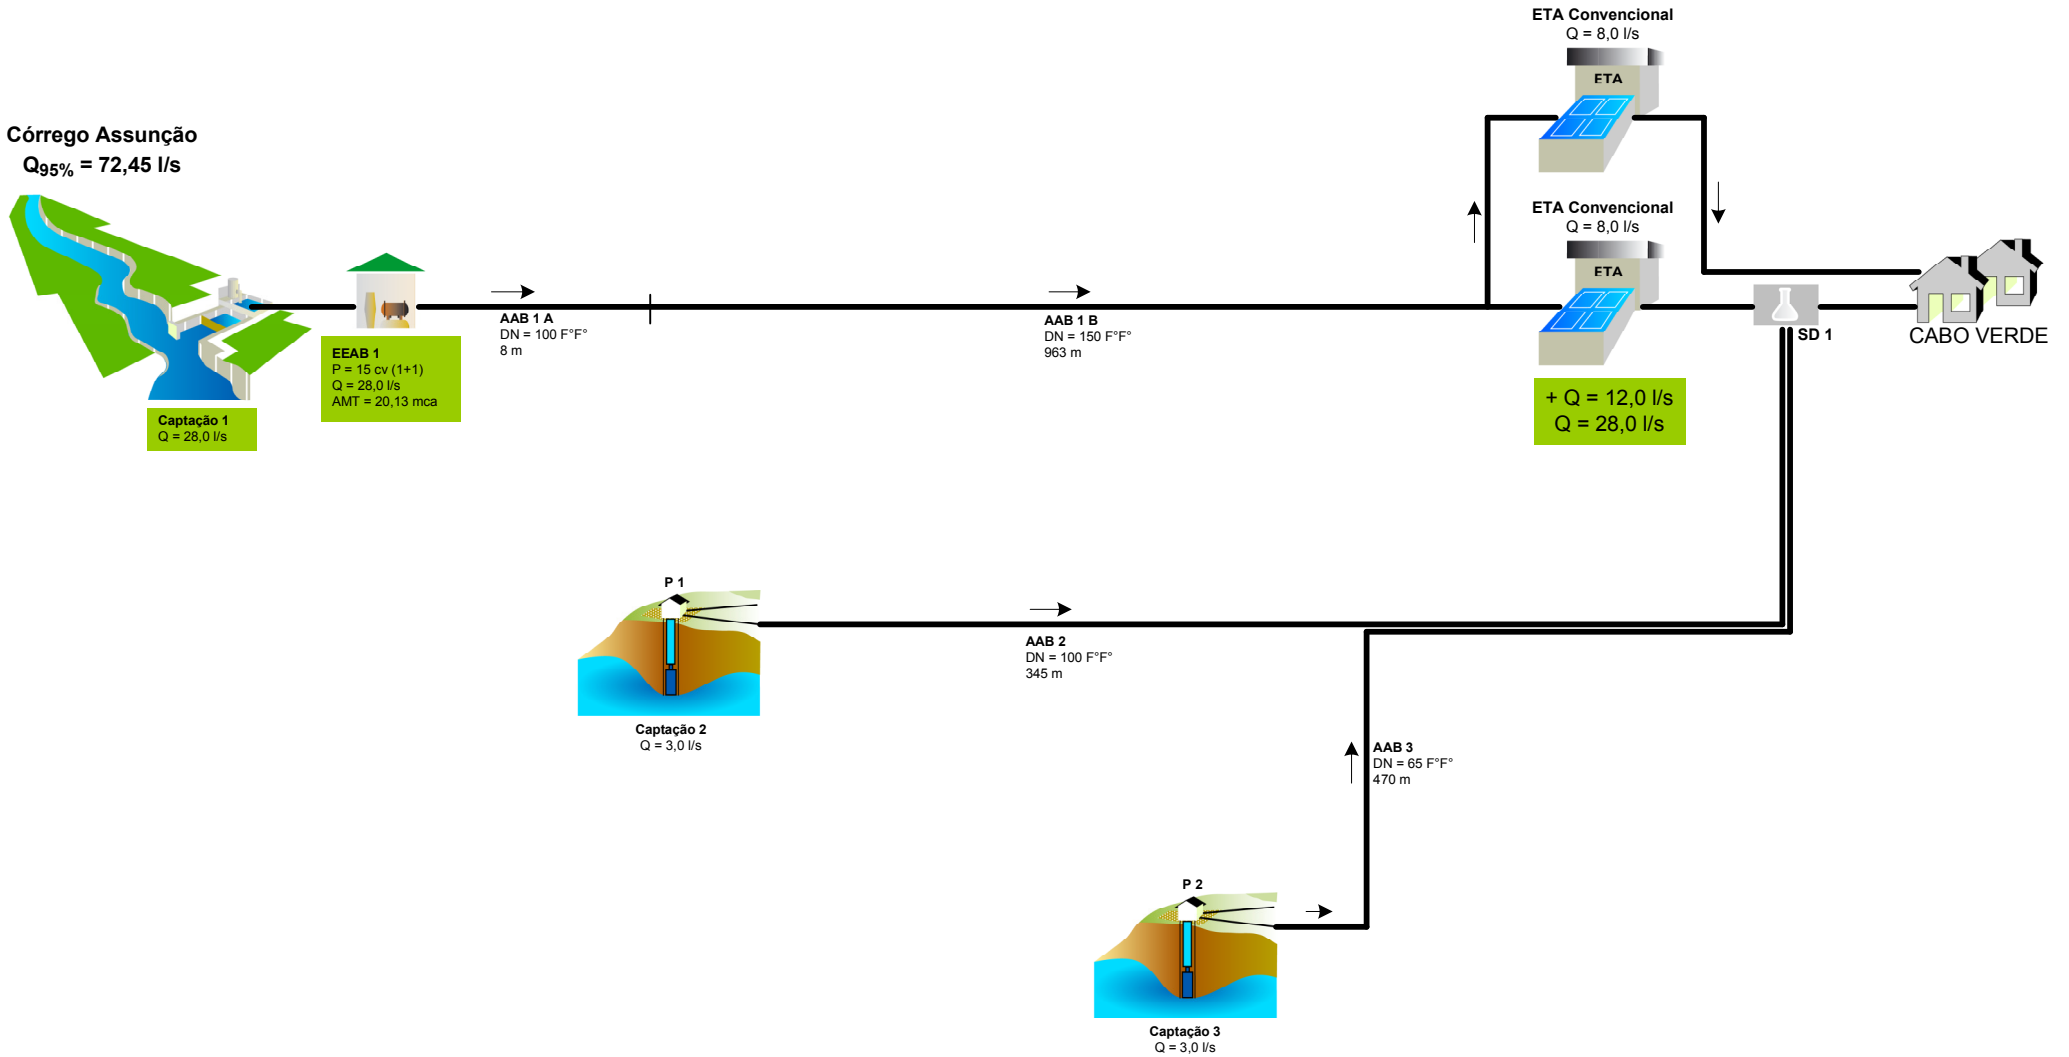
ETA Convencional
Q = 8,0 l/s

ETA

Córrego Assunção
$Q_{95\%}$ = 72,45 l/s

ETA Convencional
Q = 8,0 l/s

ETA

AAB 1 A
DN = 100 F°F°
8 m

AAB 1 B
DN = 150 F°F°
963 m

SD 1

CABO VERDE

EEAB 1
P = 15 cv (1+1)
Q = 28,0 l/s
AMT = 20,13 mca

Captação 1
Q = 28,0 l/s

+ Q = 12,0 l/s
Q = 28,0 l/s

P 1

AAB 2
DN = 100 F°F°
345 m

Captação 2
Q = 3,0 l/s

AAB 3
DN = 65 F°F°
470 m

P 2

Captação 3
Q = 3,0 l/s